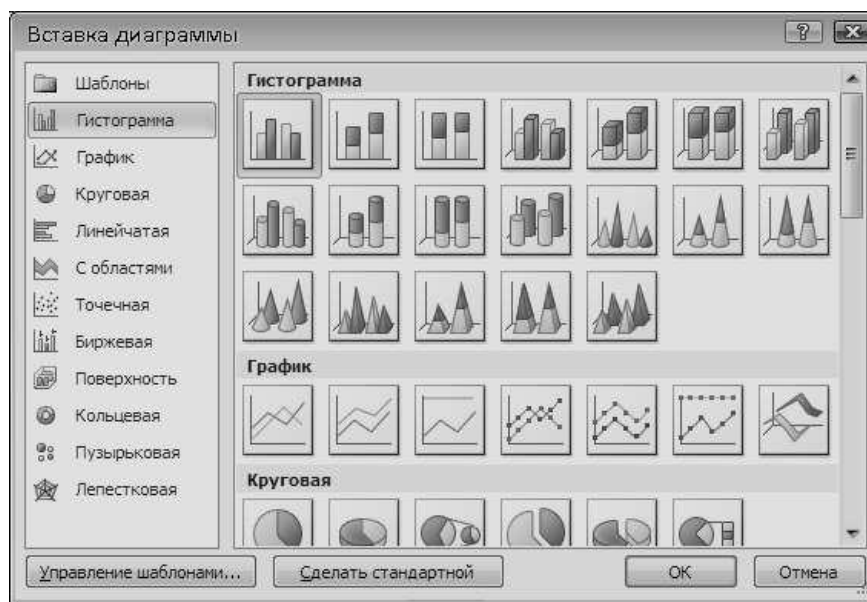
Вставка диаграммы

Шаблоны
Гистограмма
График
Круговая
Линейчатая
С областями
Точечная
Биржевая
Поверхность
Кольцевая
Пузырьковая
Лепестковая

Гистограмма

График

Круговая

Управление шаблонами...
Сделать стандартной
ОК
Отмена